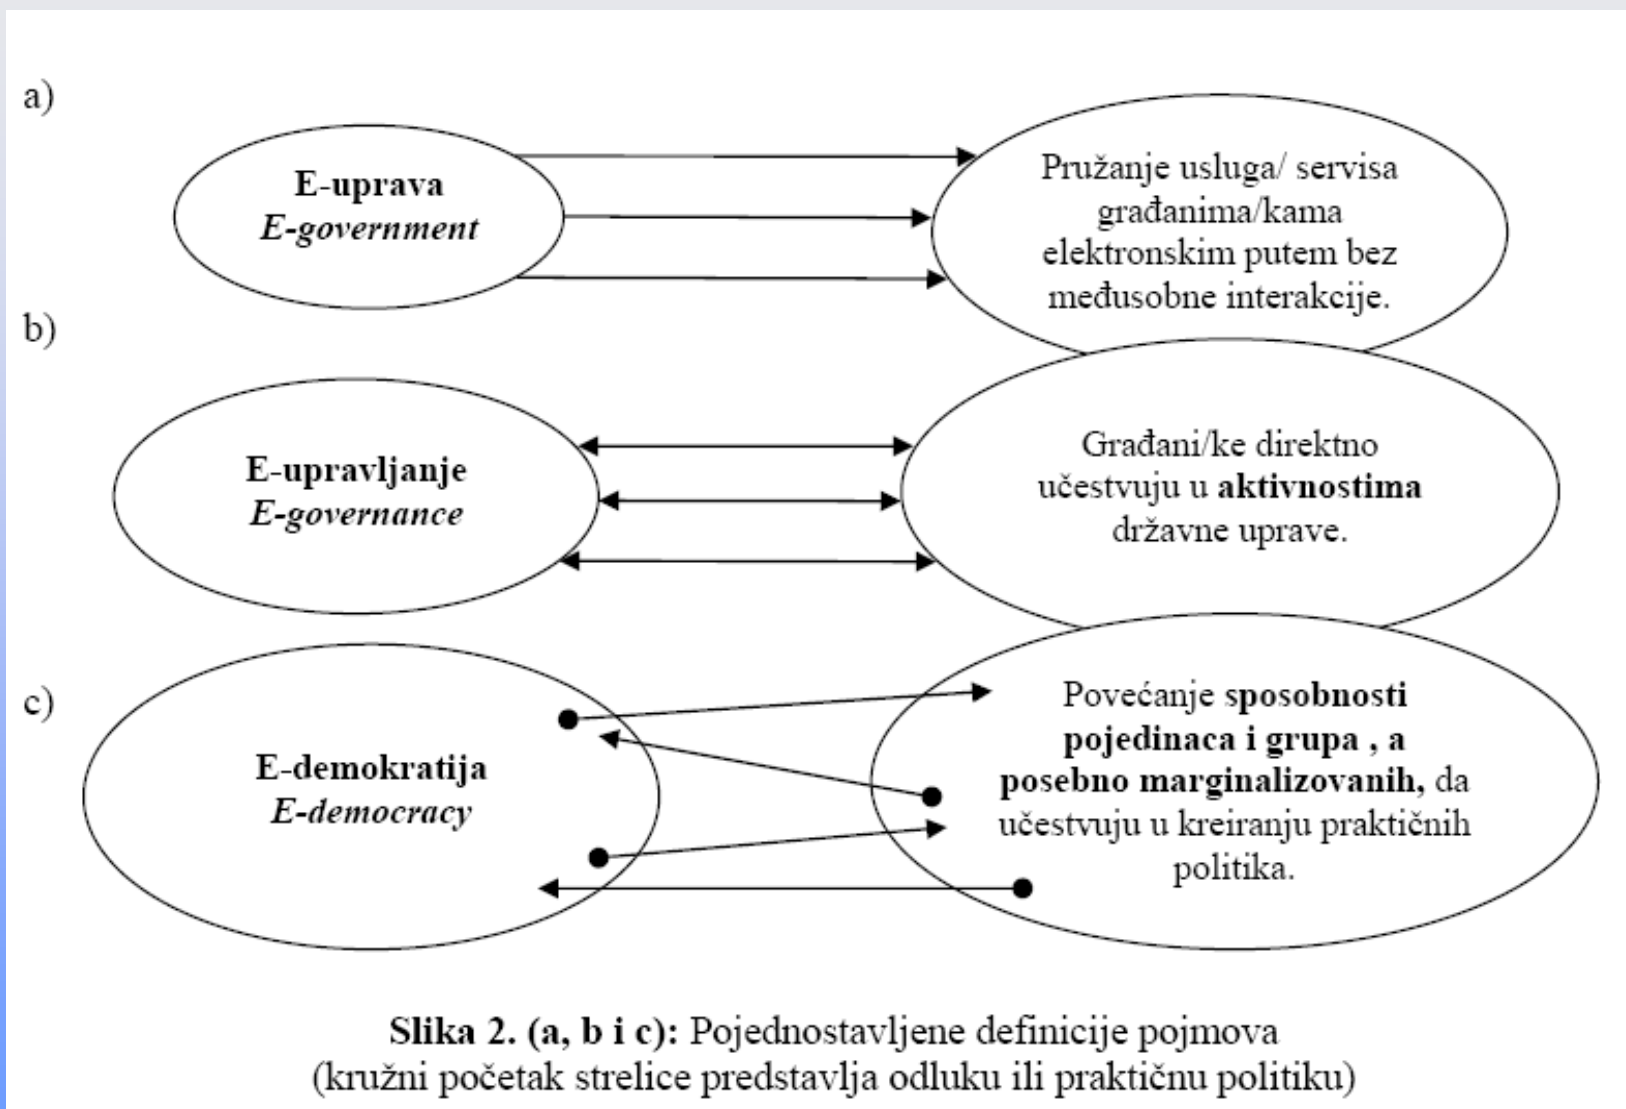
a)

E-uprava
E-government

Pružanje usluga/ servisa građanima/kama elektronskim putem bez međusobne interakcije.

b)

E-upravljanje
E-governance

Građani/ke direktno učestvuju u aktivnostima državne uprave.

c)

E-demokratija
E-democracy

Povećanje sposobnosti pojedinaca i grupa , a posebno marginalizovanih, da učestvuju u kreiranju praktičnih politika.

Slika 2. (a, b i c): Pojednostavljene definicije pojmova
(kružni početak strelice predstavlja odluku ili praktičnu politiku)